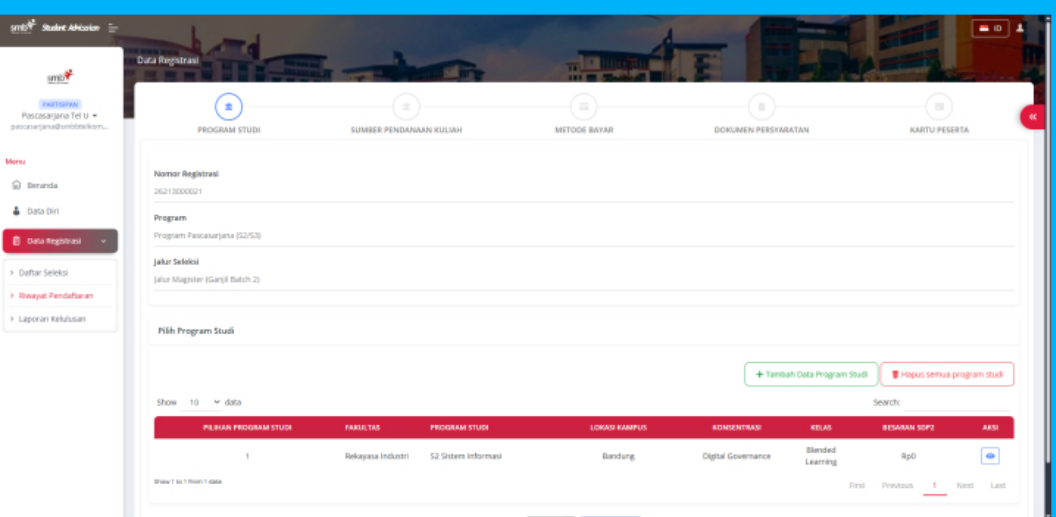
smb Student Admission

ID

smb

PARTISIPAN
Pascasarjana Tel U
pascasarjana@smbtelkom...

Menu

Beranda

Data Diri

Data Registrasi

Daftar Seleksi

Riwayat Pendaftaran

Laporan Kelulusan

Data Registrasi

PROGRAM STUDI

SUMBER PENDANAAN KULIAH

METODE BAYAR

DOKUMEN PERSYARATAN

KARTU PESERTA

Nomor Registrasi
26213000021

Program
Program Pascasarjana (S2/S3)

Jalur Seleksi
Jalur Magister (Ganjil Batch 2)

Pilih Program Studi

+ Tambah Data Program Studi

Hapus semua program studi

Show 10 data

Search:

| PILIHAN PROGRAM STUDI | FAKULTAS | PROGRAM STUDI | LOKASI KAMPUS | KONSENTRASI | KELAS | BESARAN SDP2 | AKSI |
|---|---|---|---|---|---|---|---|
| 1 | Rekayasa Industri | S2 Sistem Informasi | Bandung | Digital Governance | Blended Learning | Rp0 | |

Show 1 to 1 from 1 data

First Previous 1 Next Last